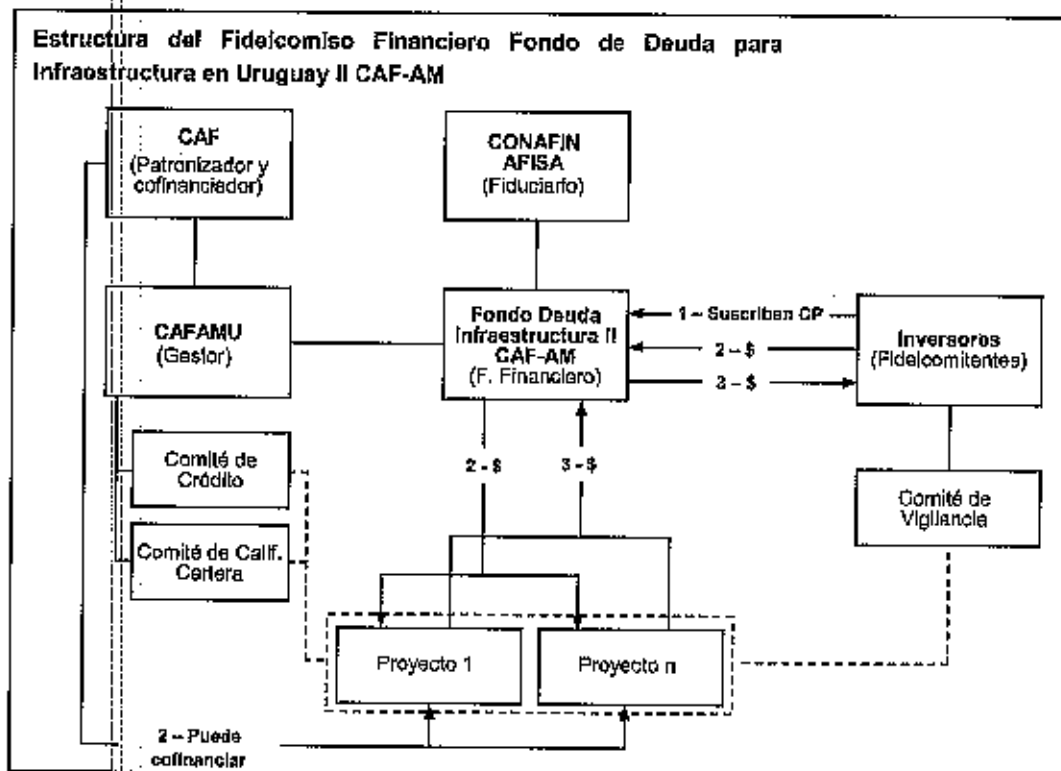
Estructura del Fideicomiso Financiero Fondo de Deuda para Infraestructura en Uruguay II CAF-AM

CAF
(Patrocinador y cofinanciador)

CONAFIN AFISA
(Fiduciario)

CAFAMU
(Gestor)

Fondo Deuda Infraestructura II CAF-AM
(F. Financiero)

1 – Suscriben CP

2 – $

3 – $

Inversores
(Fideicomitentes)

Comité de Crédito

Comité de Calif. Cartera

2 - $

3 - $

Comité de Vigilancia

Proyecto 1

Proyecto n

2 – Puede cofinanciar